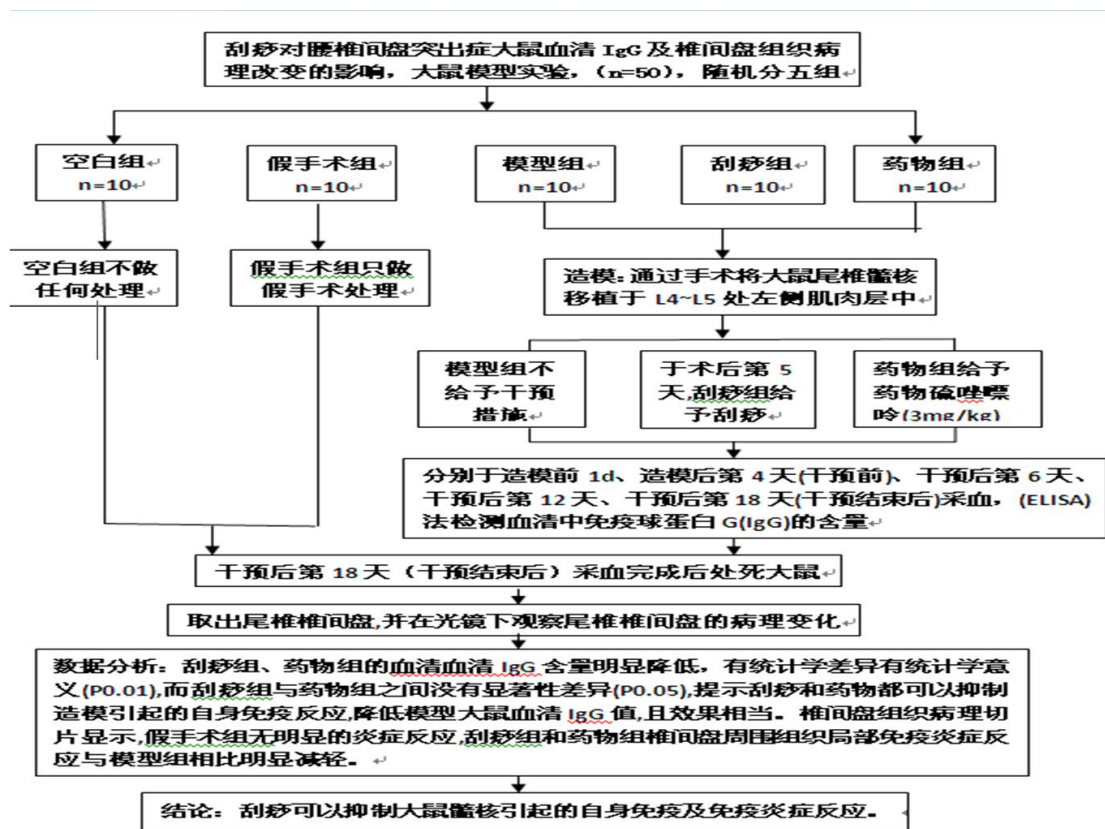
刮痧对腰椎间盘突出症大鼠血清 IgG 及椎间盘组织病理改变的影响，大鼠模型实验，(n=50)，随机分五组

空白组
n=10

假手术组
n=10

模型组
n=10

刮痧组
n=10

药物组
n=10

空白组不做任何处理

假手术组只做假手术处理

造模：通过手术将大鼠尾椎髓核移植于 L4~L5 处左侧肌肉层中

模型组不给予干预措施

于术后第 5 天,刮痧组给予刮痧

药物组给予药物硫唑嘌呤(3mg/kg)

分别于造模前 1d、造模后第 4 天(干预前)、干预后第 6 天、干预后第 12 天、干预后第 18 天(干预结束后)采血，(ELISA)法检测血清中免疫球蛋白 G(IgG)的含量

干预后第 18 天（干预结束后）采血完成后处死大鼠

取出尾椎椎间盘,并在光镜下观察尾椎椎间盘的病理变化

数据分析：刮痧组、药物组的血清血清 IgG 含量明显降低，有统计学差异有统计学意义(P0.01),而刮痧组与药物组之间没有显著性差异(P0.05),提示刮痧和药物都可以抑制造模引起的自身免疫反应,降低模型大鼠血清 IgG 值,且效果相当。椎间盘组织病理切片显示,假手术组无明显的炎症反应,刮痧组和药物组椎间盘周围组织局部免疫炎症反应与模型组相比明显减轻。

结论：刮痧可以抑制大鼠髓核引起的自身免疫及免疫炎症反应。